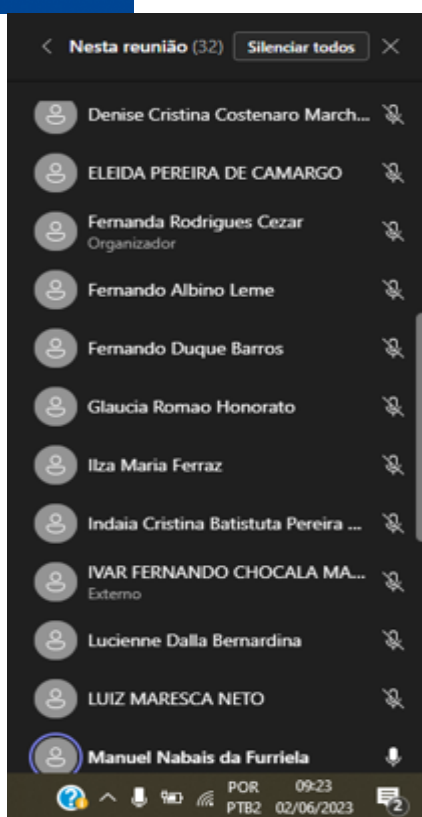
Nesta reunião (32) Silenciar todos

Denise Cristina Costenaro March...

ELEIDA PEREIRA DE CAMARGO

Fernanda Rodrigues Cezar
Organizador

Fernando Albino Leme

Fernando Duque Barros

Glaucia Romao Honorato

Ilza Maria Ferraz

Indaia Cristina Batistuta Pereira ...

IVAR FERNANDO CHOCALA MA...
Externo

Lucienne Dalla Bernardina

LUIZ MARESCA NETO

Manuel Nabais da Furriela

POR PTB2 09:23 02/06/2023 2